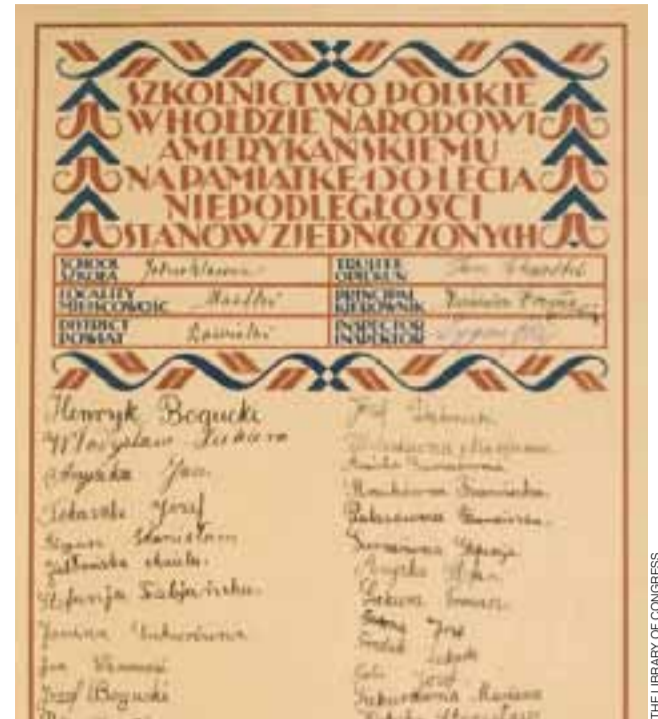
SZKOLNICTWO POLSKIE W HOŁDZIE NARODOWI AMERYKAŃSKIEMU NA PAMIĄTKĘ 150-LECIA NIEPODLEGŁOŚCI STANÓW ZJEDNOCZONYCH

| SCHOOL SZKOŁA | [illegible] | TEACHER ODERUN | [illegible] |
|---|---|---|---|
| LOCALITY MIEJSCOWOŚĆ | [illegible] | PRINCIPAL KIEROWNIK | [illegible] |
| DISTRICT POWIAT | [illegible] | INSPECTOR INSPEKTOR | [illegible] |

Henryk Bogucki
Władysław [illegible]
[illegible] Jan
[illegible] Józef
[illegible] Stanisław
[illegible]
Stefanja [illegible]
Janina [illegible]
Jan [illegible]
Józef Bogucki
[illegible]

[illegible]
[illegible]
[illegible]
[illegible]
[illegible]
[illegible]
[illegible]
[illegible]
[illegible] Józef
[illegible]
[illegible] Józef
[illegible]
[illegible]

THE LIBRARY OF CONGRESS